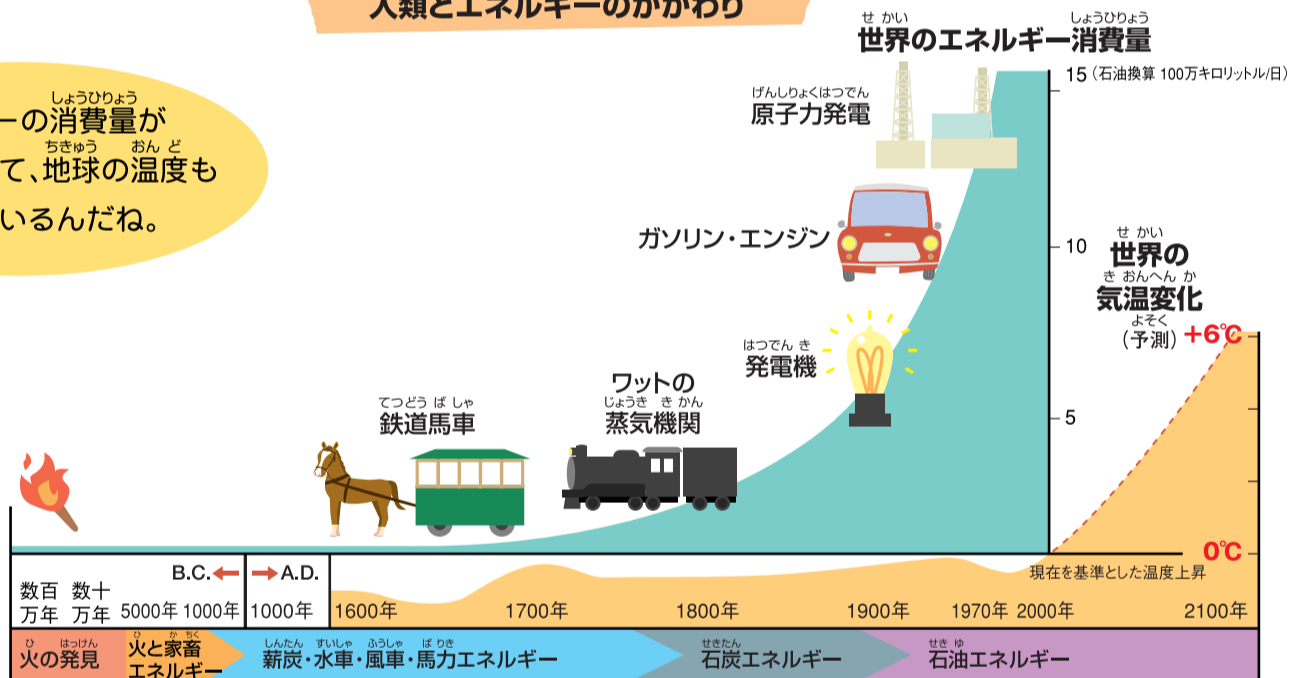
人類とエネルギーのかかわり

ーの消費量が
て、地球の温度も
いるんだね。

世界のエネルギー消費量

15（石油換算 100万キロリットル/日）
10
5

原子力発電
ガソリン・エンジン
発電機
ワットの
蒸気機関
鉄道馬車

世界の
気温変化
（予測） +6℃
0℃

現在を基準とした温度上昇

B.C. A.D.
数百 数十
万年 万年 5000年 1000年 1000年 1600年 1700年 1800年 1900年 1970年 2000年 2100年

火の発見 火と家畜
エネルギー 薪炭・水車・風車・馬力エネルギー 石炭エネルギー 石油エネルギー